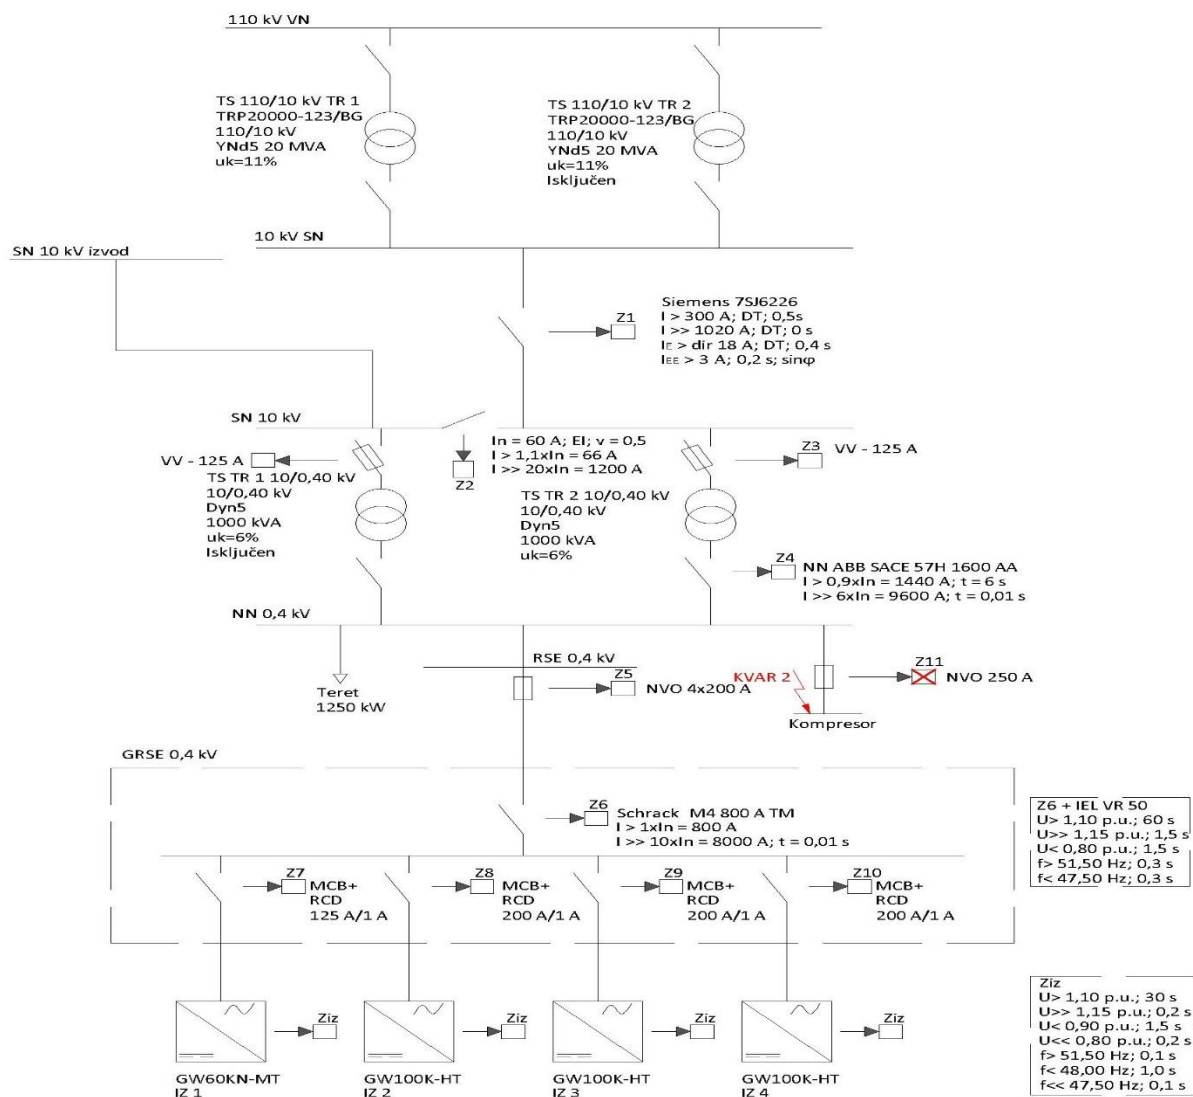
110 kV VN

TS 110/10 kV TR 1
TRP20000-123/BG
110/10 kV
YNd5 20 MVA
uk=11%

TS 110/10 kV TR 2
TRP20000-123/BG
110/10 kV
YNd5 20 MVA
uk=11%
Isključen

10 kV SN

SN 10 kV izvod

Z1

Siemens 7SJ6226
I > 300 A; DT; 0,5s
I >> 1020 A; DT; 0 s
I$_E$ > dir 18 A; DT; 0,4 s
I$_{EE}$ > 3 A; 0,2 s; sinφ

SN 10 kV

VV - 125 A
TS TR 1 10/0,40 kV
10/0,40 kV
Dyn5
1000 kVA
uk=6%
Isključen

Z2

In = 60 A; EI; v = 0,5
I > 1,1xIn = 66 A
I >> 20xIn = 1200 A

TS TR 2 10/0,40 kV
10/0,40 kV
Dyn5
1000 kVA
uk=6%

Z3 VV - 125 A

Z4 NN ABB SACE S7H 1600 AA
I > 0,9xIn = 1440 A; t = 6 s
I >> 6xIn = 9600 A; t = 0,01 s

NN 0,4 kV

RSE 0,4 kV

Z5 NVO 4x200 A

KVAR 2

Z11 NVO 250 A

Teret
1250 kW

Kompresor

GRSE 0,4 kV

Z6 Schrack M4 800 A TM
I > 1xIn = 800 A
I >> 10xIn = 8000 A; t = 0,01 s

Z6 + IEL VR 50
U> 1,10 p.u.; 60 s
U>> 1,15 p.u.; 1,5 s
U< 0,80 p.u.; 1,5 s
f> 51,50 Hz; 0,3 s
f< 47,50 Hz; 0,3 s

Z7 MCB+ RCD 125 A/1 A

Z8 MCB+ RCD 200 A/1 A

Z9 MCB+ RCD 200 A/1 A

Z10 MCB+ RCD 200 A/1 A

Ziz
U> 1,10 p.u.; 30 s
U>> 1,15 p.u.; 0,2 s
U< 0,90 p.u.; 1,5 s
U<< 0,80 p.u.; 0,2 s
f> 51,50 Hz; 0,1 s
f< 48,00 Hz; 1,0 s
f<< 47,50 Hz; 0,1 s

Ziz
GW60KN-MT
IZ 1

Ziz
GW100K-HT
IZ 2

Ziz
GW100K-HT
IZ 3

Ziz
GW100K-HT
IZ 4